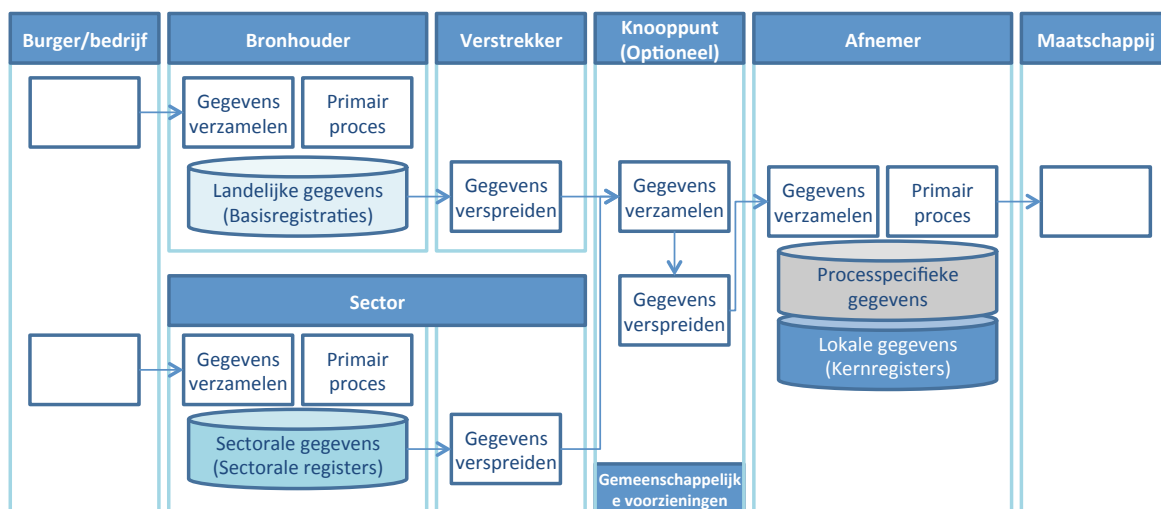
Burger/bedrijf

Bronhouder

Verstrekker

Knooppunt (Optioneel)

Afnemer

Maatschappij

Gegevens verzamelen

Primair proces

Landelijke gegevens (Basisregistraties)

Gegevens verspreiden

Gegevens verzamelen

Gegevens verspreiden

Gegevens verzamelen

Primair proces

Processpecifieke gegevens

Lokale gegevens (Kernregisters)

Sector

Gegevens verzamelen

Primair proces

Sectorale gegevens (Sectorale registers)

Gegevens verspreiden

Gemeenschappelijke voorzieningen